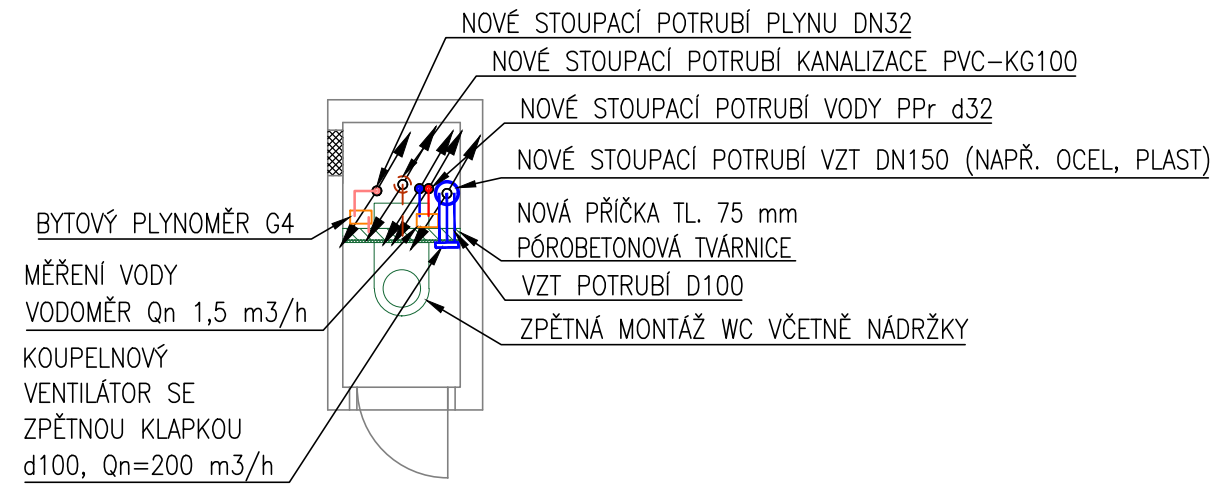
NOVÉ STOUPACÍ POTRUBÍ PLYNU DN32

NOVÉ STOUPACÍ POTRUBÍ KANALIZACE PVC-KG100

NOVÉ STOUPACÍ POTRUBÍ VODY PPr d32

NOVÉ STOUPACÍ POTRUBÍ VZT DN150 (NAPŘ. OCEL, PLAST)

BYTOVÝ PLYNOMĚR G4

NOVÁ PŘÍČKA TL. 75 mm
PÓROBETONOVÁ TVÁRNICE

MĚŘENÍ VODY
VODOMĚR Qn 1,5 m3/h

VZT POTRUBÍ D100

ZPĚTNÁ MONTÁŽ WC VČETNĚ NÁDRŽKY

KOUPELNOVÝ
VENTILÁTOR SE
ZPĚTNOU KLAPKOU
d100, Qn=200 m3/h